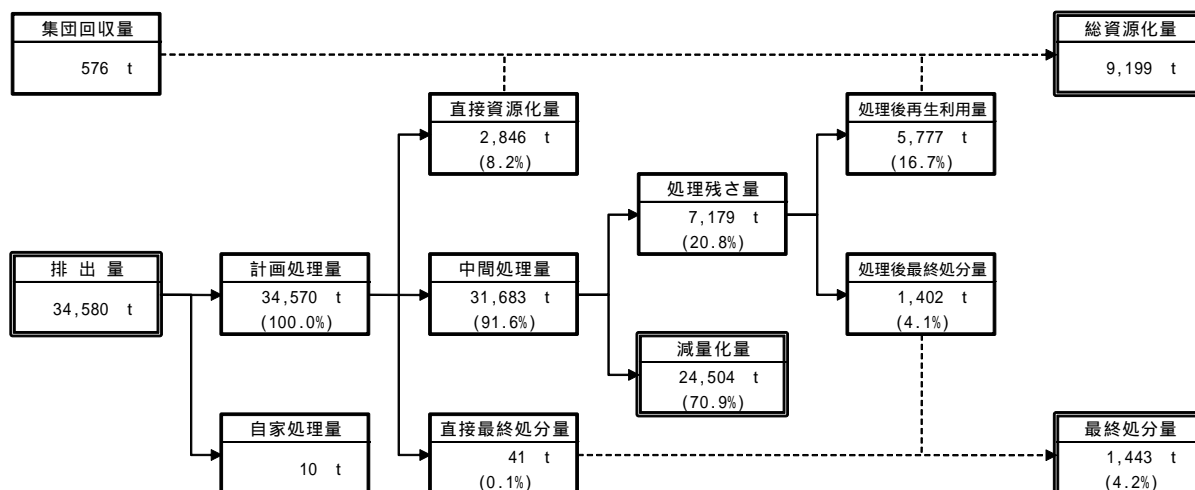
集団回収量
576 t

総資源化量
9,199 t

直接資源化量
2,846 t
(8.2%)

処理後再生利用量
5,777 t
(16.7%)

処理残さ量
7,179 t
(20.8%)

排 出 量
34,580 t

計画処理量
34,570 t
(100.0%)

中間処理量
31,683 t
(91.6%)

処理後最終処分量
1,402 t
(4.1%)

減量化量
24,504 t
(70.9%)

自家処理量
10 t

直接最終処分量
41 t
(0.1%)

最終処分量
1,443 t
(4.2%)